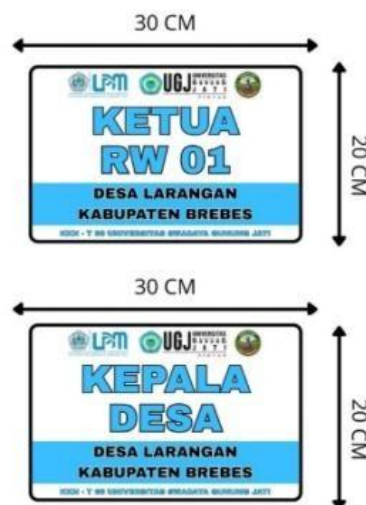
30 CM

LPM UGJ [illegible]

KETUA RW 01

DESA LARANGAN
KABUPATEN BREBES

KKN - T 90 UNIVERSITAS SWADAYA GUNUNG JATI

20 CM

30 CM

LPM UGJ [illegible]

KEPALA DESA

DESA LARANGAN
KABUPATEN BREBES

KKN - T 90 UNIVERSITAS SWADAYA GUNUNG JATI

20 CM